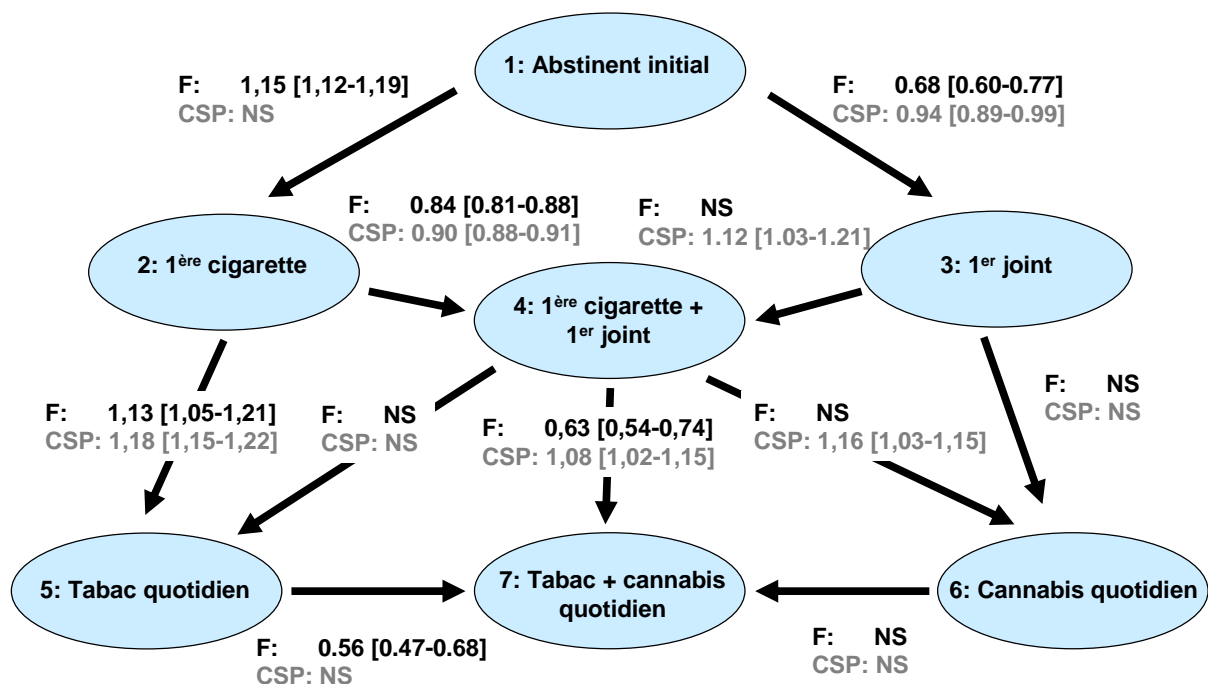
1: Abstinent initial

F: 1,15 [1,12-1,19]
CSP: NS

F: 0.68 [0.60-0.77]
CSP: 0.94 [0.89-0.99]

F: 0.84 [0.81-0.88]
CSP: 0.90 [0.88-0.91]

F: NS
CSP: 1.12 [1.03-1.21]

2: 1$^{ère}$ cigarette

3: 1$^{er}$ joint

4: 1$^{ère}$ cigarette + 1$^{er}$ joint

F: NS
CSP: NS

F: 1,13 [1,05-1,21]
CSP: 1,18 [1,15-1,22]

F: NS
CSP: NS

F: 0,63 [0,54-0,74]
CSP: 1,08 [1,02-1,15]

F: NS
CSP: 1,16 [1,03-1,15]

5: Tabac quotidien

7: Tabac + cannabis quotidien

6: Cannabis quotidien

F: 0.56 [0.47-0.68]
CSP: NS

F: NS
CSP: NS